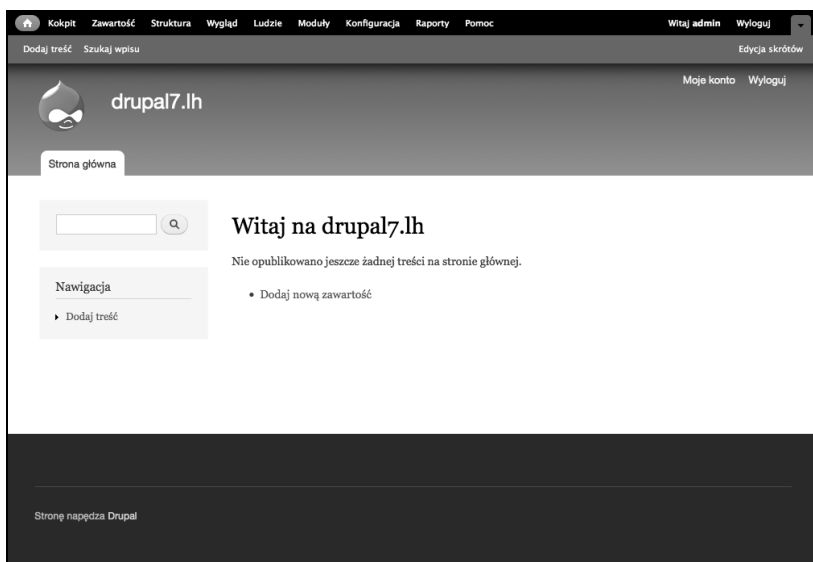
Kokpit Zawartość Struktura Wygląd Ludzie Moduły Konfiguracja Raporty Pomoc

Witaj admin Wyloguj

Dodaj treść Szukaj wpisu

Edycja skrótów

Moje konto Wyloguj

drupal7.lh

Strona główna

Nawigacja

Dodaj treść

Witaj na drupal7.lh

Nie opublikowano jeszcze żadnej treści na stronie głównej.

• Dodaj nową zawartość

Stronę napędza Drupal